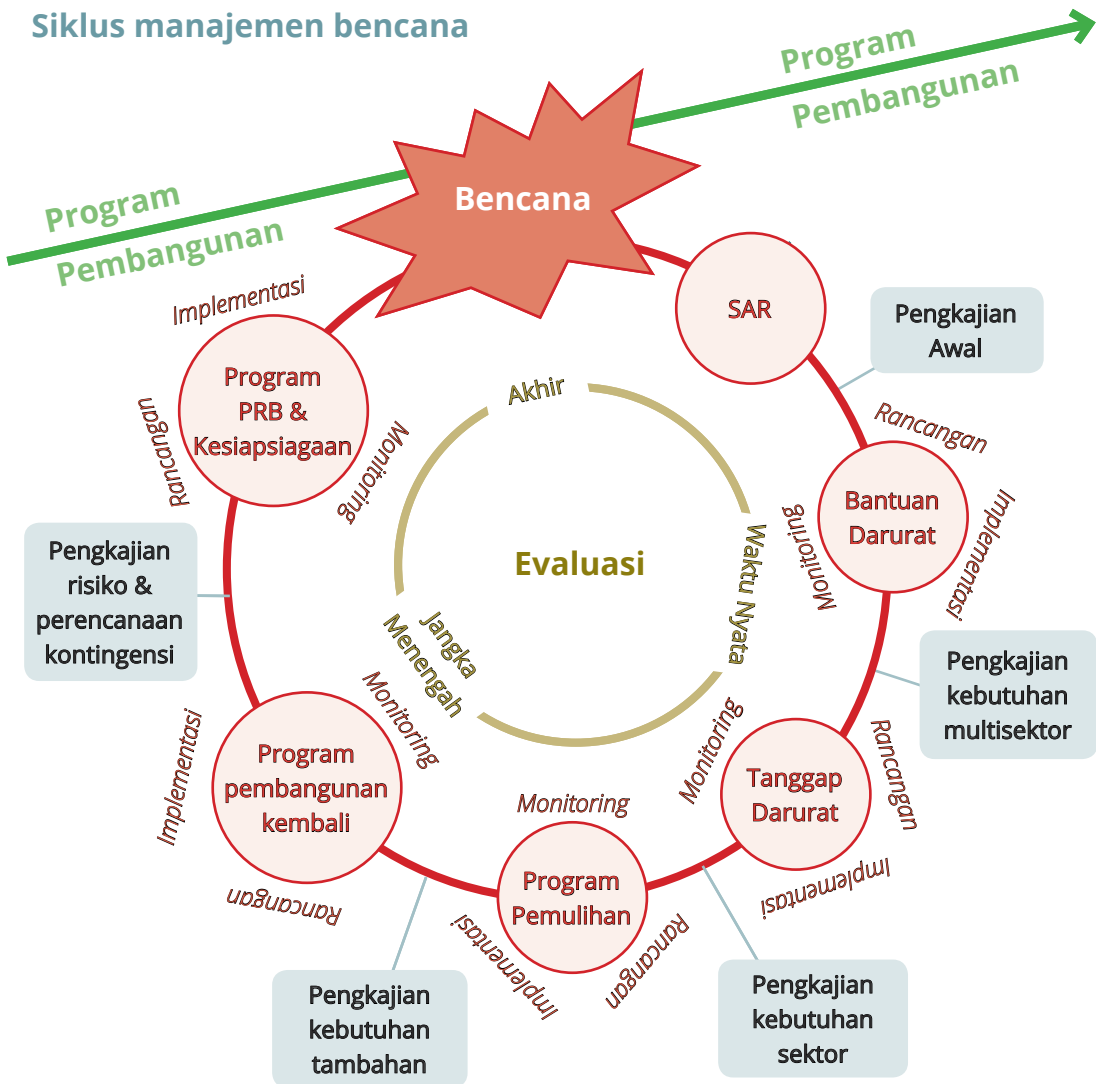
Siklus manajemen bencana

Program Pembangunan

Program Pembangunan

Bencana

SAR

Pengkajian Awal

Rancangan

Bantuan Darurat

Implementasi

Monitoring

Pengkajian kebutuhan multisektor

Rancangan

Tanggap Darurat

Implementasi

Monitoring

Pengkajian kebutuhan sektor

Rancangan

Program Pemulihan

Implementasi

Monitoring

Pengkajian kebutuhan tambahan

Rancangan

Program pembangunan kembali

Implementasi

Monitoring

Pengkajian risiko & perencanaan kontingensi

Rancangan

Program PRB & Kesiapsiagaan

Implementasi

Monitoring

Akhir

Waktu Nyata

Jangka Menengah

Evaluasi